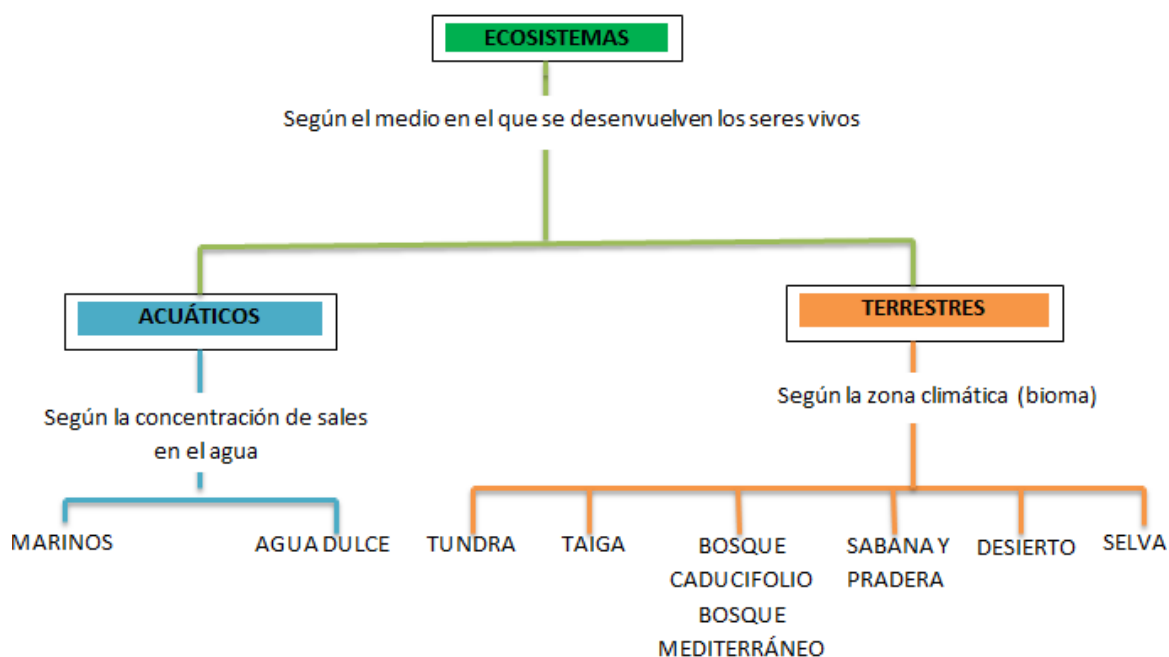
ECOSISTEMAS

Según el medio en el que se desenvuelven los seres vivos

ACUÁTICOS

Según la concentración de sales en el agua

MARINOS

AGUA DULCE

TERRESTRES

Según la zona climática (bioma)

TUNDRA

TAIGA

BOSQUE CADUCIFOLIO BOSQUE MEDITERRÁNEO

SABANA Y PRADERA

DESIERTO

SELVA